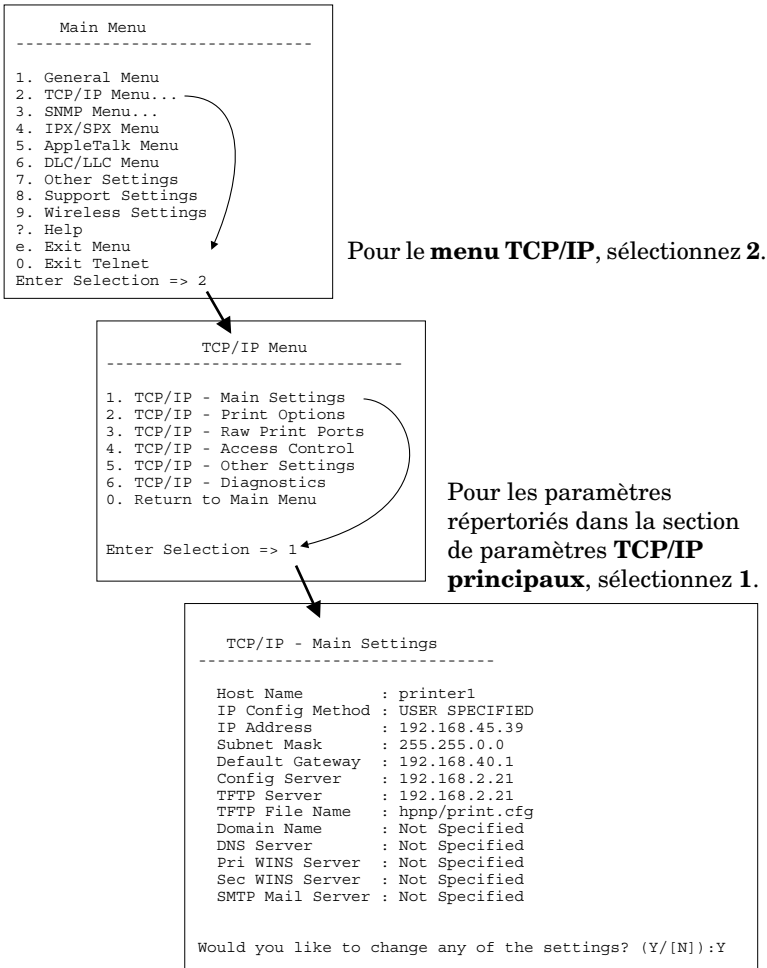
Main Menu
------------------------------

1. General Menu
2. TCP/IP Menu...
3. SNMP Menu...
4. IPX/SPX Menu
5. AppleTalk Menu
6. DLC/LLC Menu
7. Other Settings
8. Support Settings
9. Wireless Settings
?. Help
e. Exit Menu
0. Exit Telnet
Enter Selection => 2

Pour le **menu TCP/IP**, sélectionnez **2**.

TCP/IP Menu
------------------------------

1. TCP/IP - Main Settings
2. TCP/IP - Print Options
3. TCP/IP - Raw Print Ports
4. TCP/IP - Access Control
5. TCP/IP - Other Settings
6. TCP/IP - Diagnostics
0. Return to Main Menu

Enter Selection => 1

Pour les paramètres répertoriés dans la section de paramètres **TCP/IP principaux**, sélectionnez **1**.

TCP/IP - Main Settings
------------------------------

Host Name : printer1
IP Config Method : USER SPECIFIED
IP Address : 192.168.45.39
Subnet Mask : 255.255.0.0
Default Gateway : 192.168.40.1
Config Server : 192.168.2.21
TFTP Server : 192.168.2.21
TFTP File Name : hpnp/print.cfg
Domain Name : Not Specified
DNS Server : Not Specified
Pri WINS Server : Not Specified
Sec WINS Server : Not Specified
SMTP Mail Server : Not Specified

Would you like to change any of the settings? (Y/[N]):Y